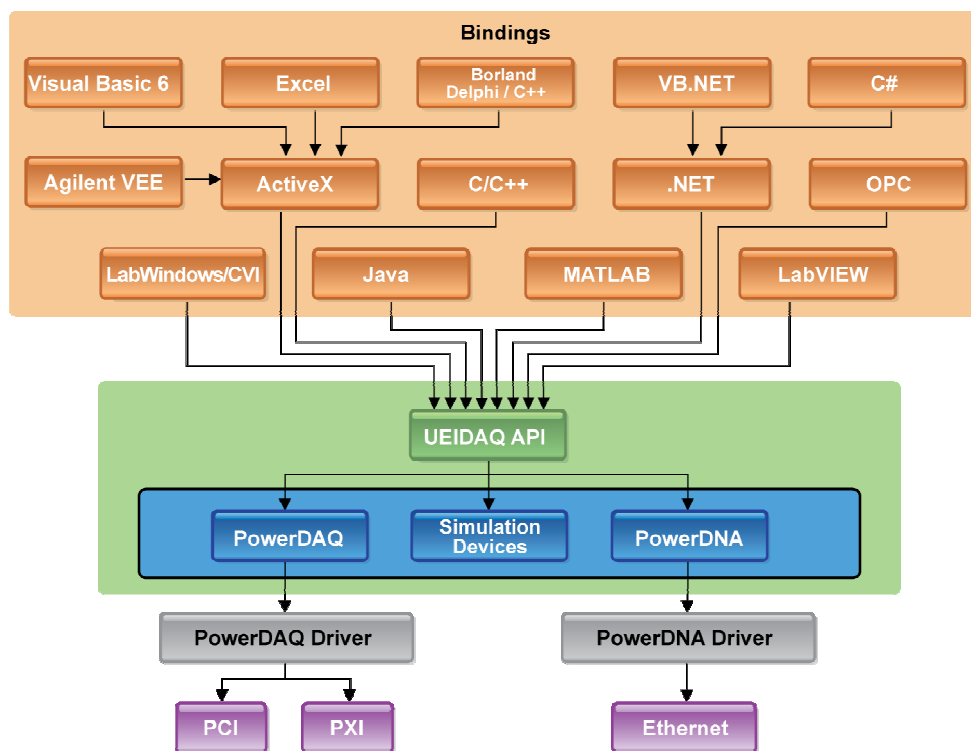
Bindings

Visual Basic 6

Excel

Borland Delphi / C++

VB.NET

C#

Agilent VEE

ActiveX

C/C++

.NET

OPC

LabWindows/CVI

Java

MATLAB

LabVIEW

UEIDAQ API

PowerDAQ

Simulation Devices

PowerDNA

PowerDAQ Driver

PowerDNA Driver

PCI

PXI

Ethernet